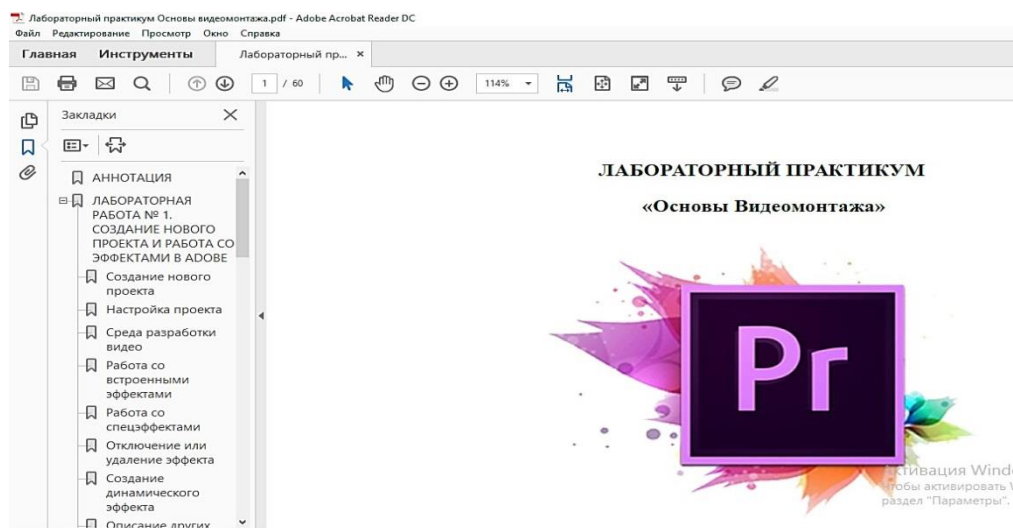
Лабораторный практикум Основы видеомонтажа.pdf - Adobe Acrobat Reader DC
Файл Редактирование Просмотр Окно Справка

Главная Инструменты Лабораторный пр... ×

1 / 60 114%

Закладки

АННОТАЦИЯ
ЛАБОРАТОРНАЯ РАБОТА № 1. СОЗДАНИЕ НОВОГО ПРОЕКТА И РАБОТА СО ЭФФЕКТАМИ В ADOBE
Создание нового проекта
Настройка проекта
Среда разработки видео
Работа со встроенными эффектами
Работа со спецэффектами
Отключение или удаление эффекта
Создание динамического эффекта
Описание других

ЛАБОРАТОРНЫЙ ПРАКТИКУМ

«Основы Видеомонтажа»

Pr

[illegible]ктивация Wind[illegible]
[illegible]тобы активировать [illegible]
раздел "Параметры".